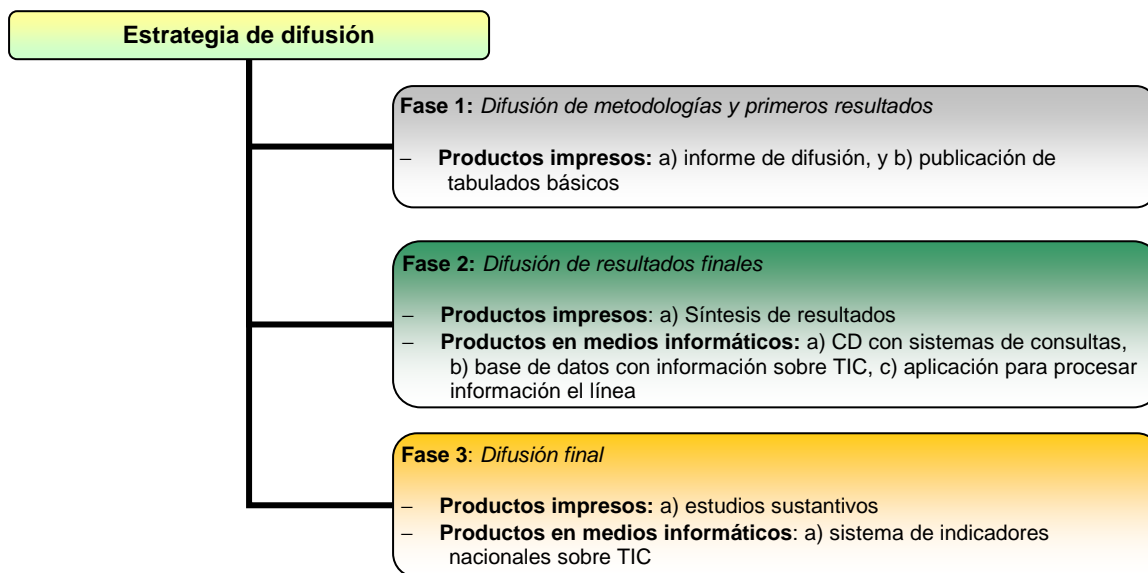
Estrategia de difusión

Fase 1: Difusión de metodologías y primeros resultados

– Productos impresos: a) informe de difusión, y b) publicación de tabulados básicos

Fase 2: Difusión de resultados finales

– Productos impresos: a) Síntesis de resultados
– Productos en medios informáticos: a) CD con sistemas de consultas, b) base de datos con información sobre TIC, c) aplicación para procesar información el línea

Fase 3: Difusión final

– Productos impresos: a) estudios sustantivos
– Productos en medios informáticos: a) sistema de indicadores nacionales sobre TIC